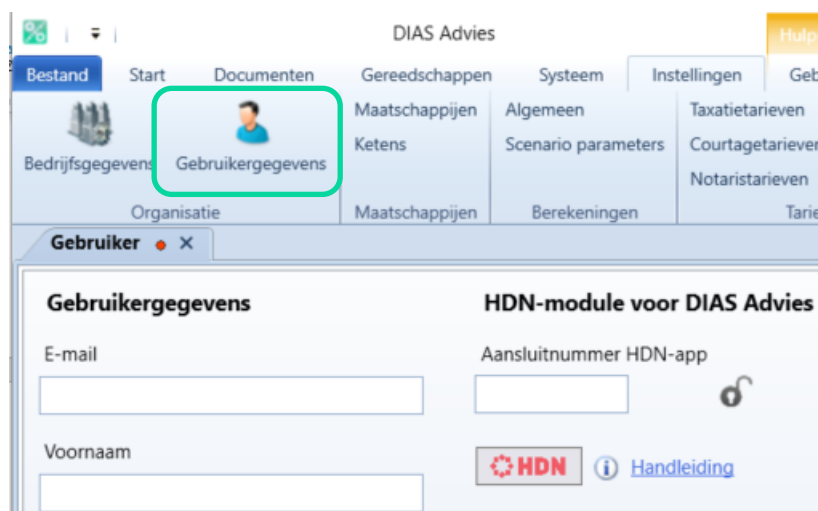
DIAS Advies

Hulp

Bestand | Start | Documenten | Gereedschappen | Systeem | Instellingen | Geb

Bedrijfsgegevens
Gebruikergegevens
Organisatie

Maatschappijen
Ketens
Maatschappijen

Algemeen
Scenario parameters
Berekeningen

Taxatietarieven
Courtagetarieven
Notaristarieven
Tarie

Gebruiker ● ✕

Gebruikergegevens

E-mail

Voornaam

HDN-module voor DIAS Advies

Aansluitnummer HDN-app

HDN

Handleiding